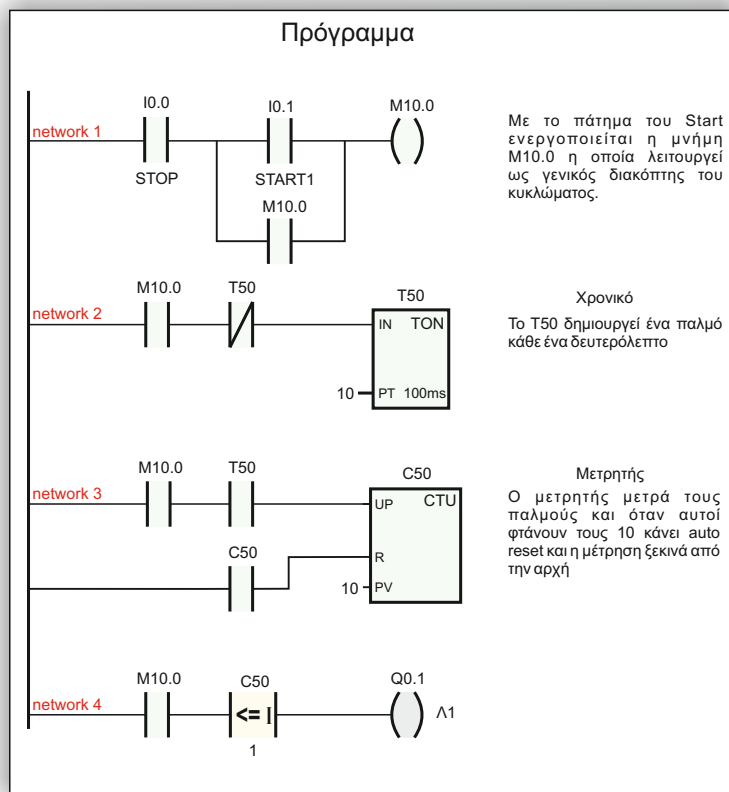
Πρόγραμμα

network 1
I0.0
STOP
I0.1
START1
M10.0
M10.0

Με το πάτημα του Start ενεργοποιείται η μνήμη M10.0 η οποία λειτουργεί ως γενικός διακόπτης του κυκλώματος.

network 2
M10.0
T50
T50
IN TON
10 PT 100ms

Χρονικό
Το T50 δημιουργεί ένα παλμό κάθε ένα δευτερόλεπτο

network 3
M10.0
T50
C50
C50
UP CTU
R
10 PV

Μετρητής
Ο μετρητής μετρά τους παλμούς και όταν αυτοί φτάνουν τους 10 κάνει auto reset και η μέτρηση ξεκινά από την αρχή

network 4
M10.0
C50
<= I
1
Q0.1
Λ1